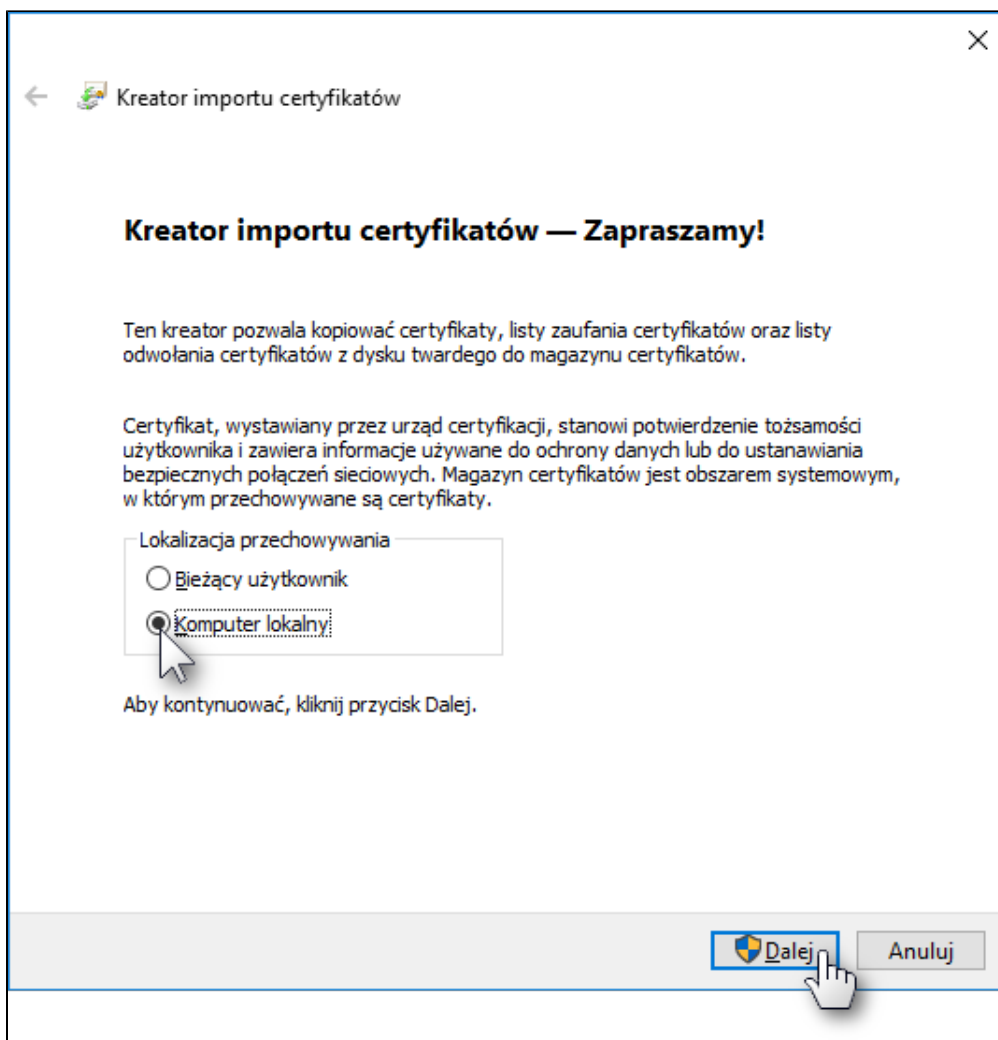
Kreator importu certyfikatów

Kreator importu certyfikatów — Zapraszamy!

Ten kreator pozwala kopiować certyfikaty, listy zaufania certyfikatów oraz listy odwołania certyfikatów z dysku twardego do magazynu certyfikatów.

Certyfikat, wystawiany przez urząd certyfikacji, stanowi potwierdzenie tożsamości użytkownika i zawiera informacje używane do ochrony danych lub do ustanawiania bezpiecznych połączeń sieciowych. Magazyn certyfikatów jest obszarem systemowym, w którym przechowywane są certyfikaty.

Lokalizacja przechowywania

Bieżący użytkownik

Komputer lokalny

Aby kontynuować, kliknij przycisk Dalej.

Dalej

Anuluj